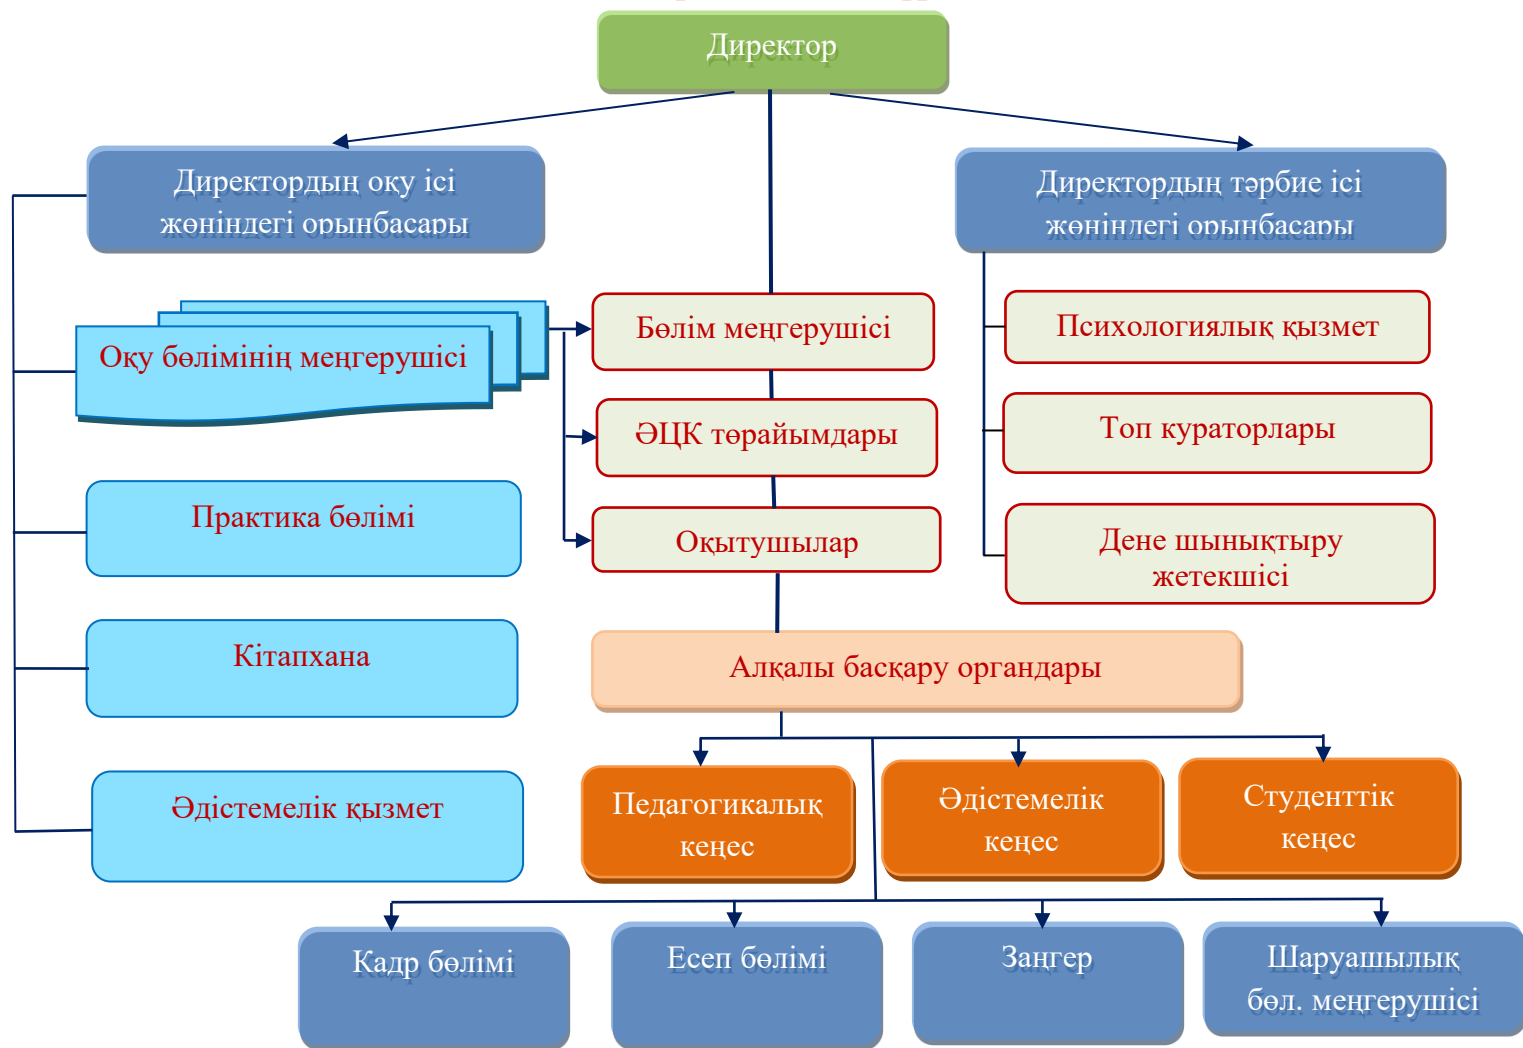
Директор

Директордың оқу ісі жөніндегі орынбасары

Директордың тәрбие ісі жөніндегі орынбасары

Оқу бөлімінің меңгерушісі

Бөлім меңгерушісі

ӘЦК төрайымдары

Оқытушылар

Психологиялық қызмет

Топ кураторлары

Дене шынықтыру жетекшісі

Практика бөлімі

Кітапхана

Әдістемелік қызмет

Алқалы басқару органдары

Педагогикалық кеңес

Әдістемелік кеңес

Студенттік кеңес

Кадр бөлімі

Есеп бөлімі

Заңгер

Шаруашылық бөл. меңгерушісі